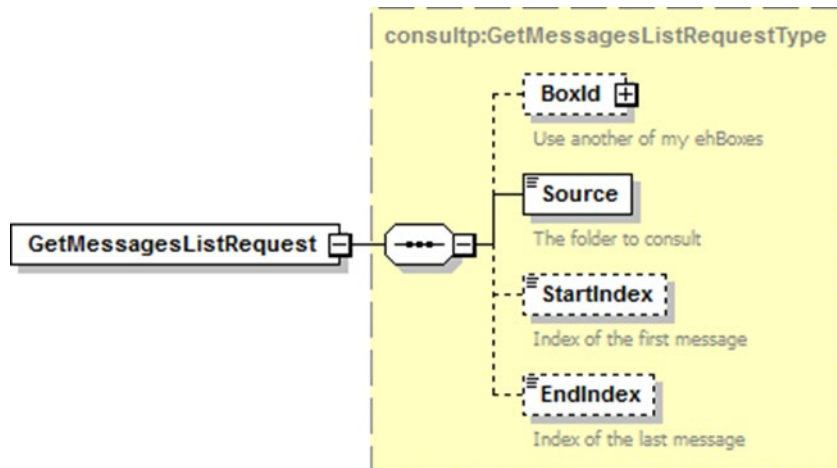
consultp:GetMessagesListRequestType

GetMessagesListRequest

BoxId

Use another of my ehBoxes

Source

The folder to consult

StartIndex

Index of the first message

EndIndex

Index of the last message